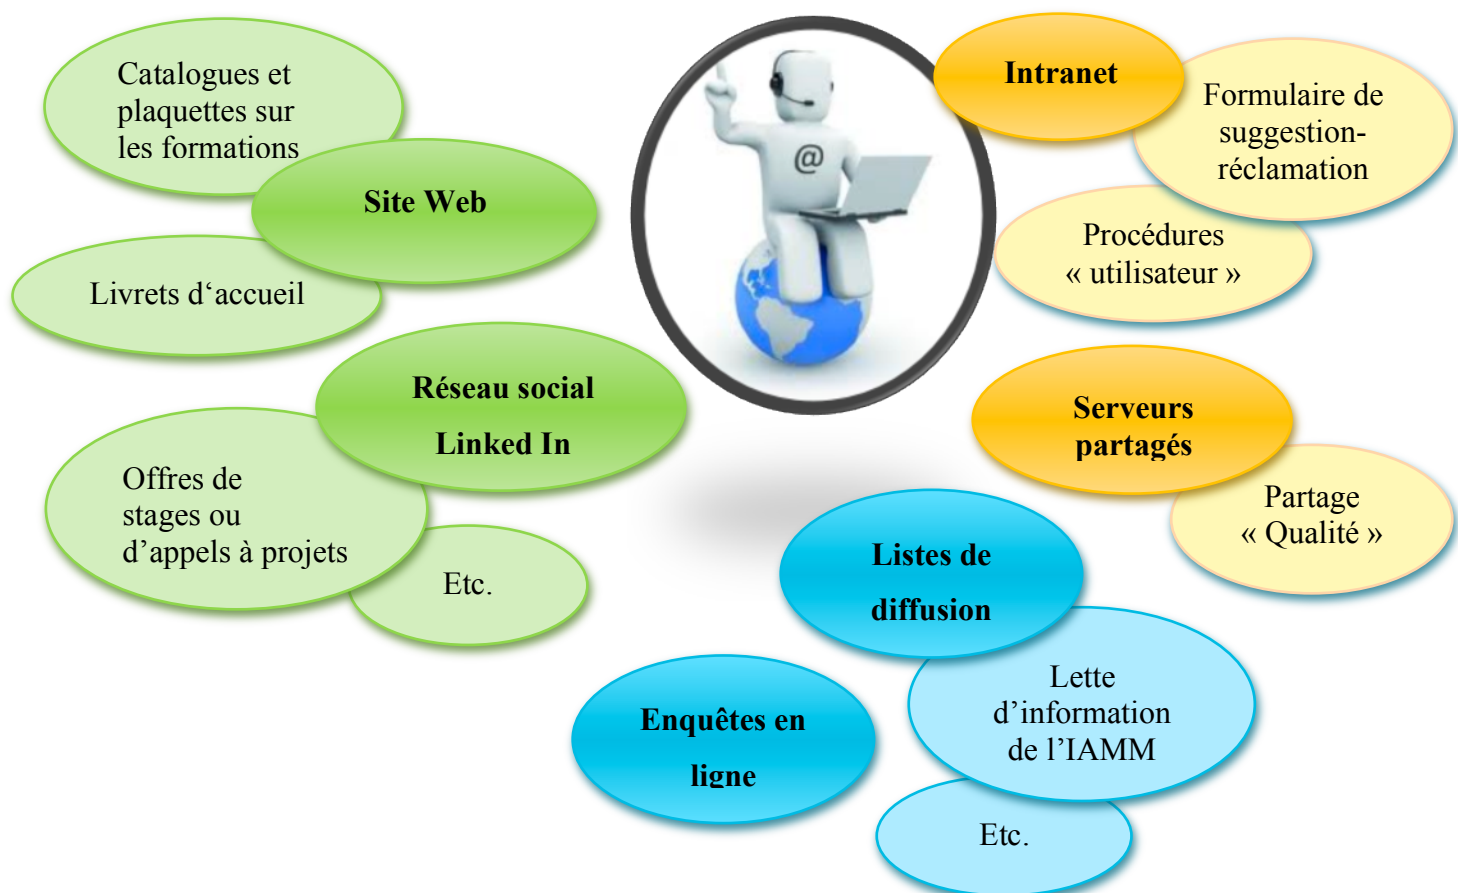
Catalogues et plaquettes sur les formations

Site Web

Livrets d'accueil

Réseau social Linked In

Offres de stages ou d'appels à projets

Etc.

@

Intranet

Formulaire de suggestion-réclamation

Procédures « utilisateur »

Serveurs partagés

Partage « Qualité »

Listes de diffusion

Lette d'information de l'IAMM

Etc.

Enquêtes en ligne